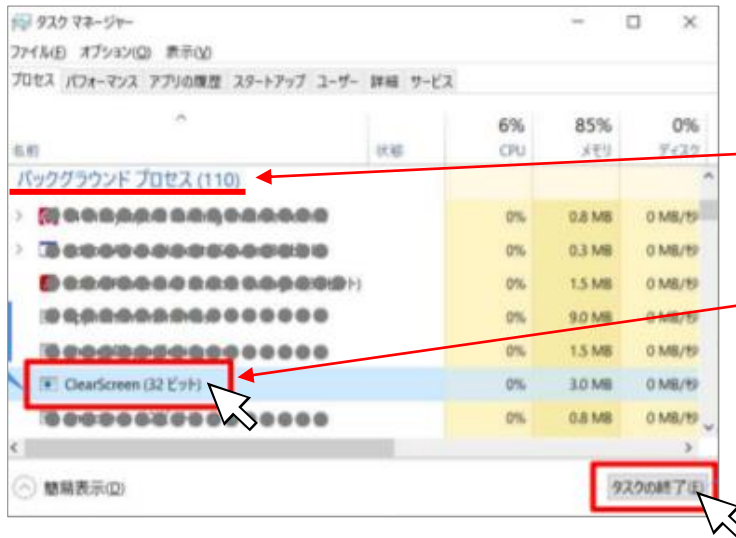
タスク マネージャー
ファイル(F) オプション(O) 表示(V)
プロセス パフォーマンス アプリの履歴 スタートアップ ユーザー 詳細 サービス

| 名前 | 状態 | 6% CPU | 85% メモリ | 0% ディスク |
|---|---|---|---|---|
| バックグラウンド プロセス (110) | | | | |
| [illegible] | | 0% | 0.8 MB | 0 MB/秒 |
| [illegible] | | 0% | 0.3 MB | 0 MB/秒 |
| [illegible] | | 0% | 1.5 MB | 0 MB/秒 |
| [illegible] | | 0% | 9.0 MB | 0 MB/秒 |
| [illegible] | | 0% | 1.5 MB | 0 MB/秒 |
| ClearScreen (32 ビット) | | 0% | 3.0 MB | 0 MB/秒 |
| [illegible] | | 0% | 0.8 MB | 0 MB/秒 |

簡易表示(D)
タスクの終了(E)